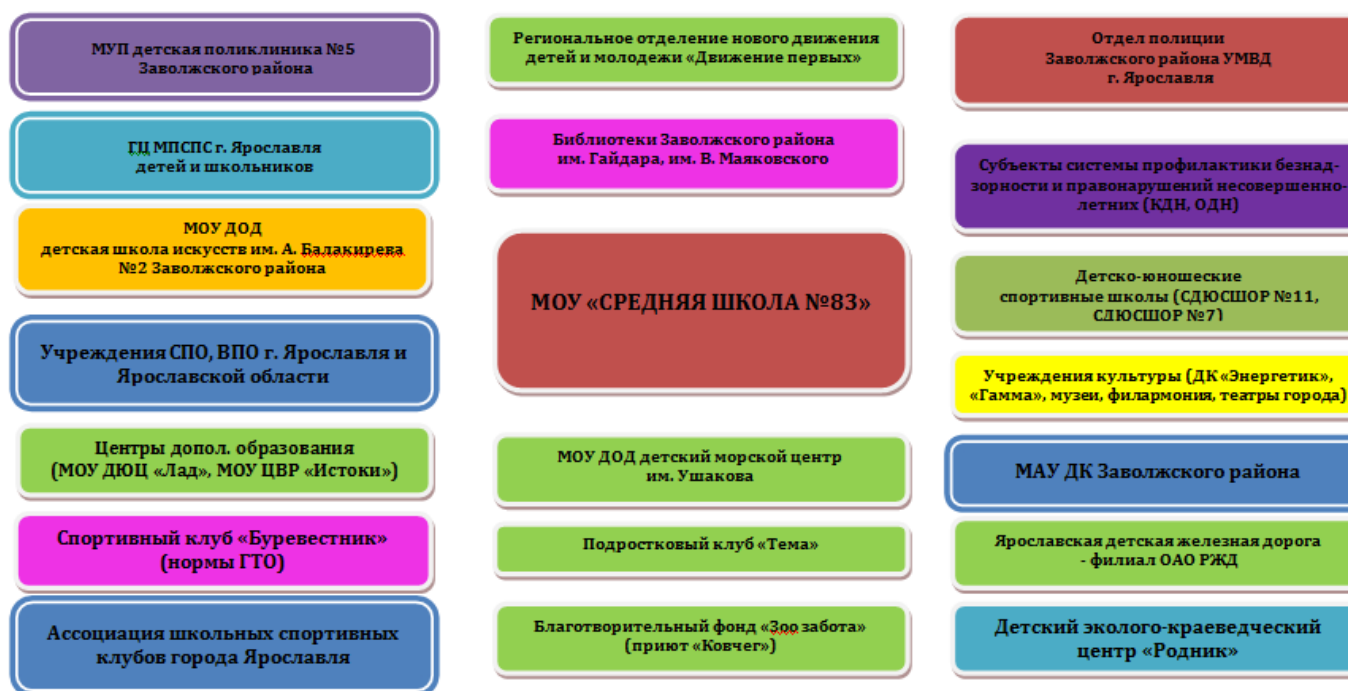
МУП детская поликлиника №5 Заволжского района

ГЦ МПСПС г. Ярославля детей и школьников

МОУ ДОД детская школа искусств им. А. Балакирева №2 Заволжского района

Учреждения СПО, ВПО г. Ярославля и Ярославской области

Центры допол. образования (МОУ ДЮЦ «Лад», МОУ ЦВР «Истоки»)

Спортивный клуб «Буревестник» (нормы ГТО)

Ассоциация школьных спортивных клубов города Ярославля

Региональное отделение нового движения детей и молодежи «Движение первых»

Библиотеки Заволжского района им. Гайдара, им. В. Маяковского

МОУ «СРЕДНЯЯ ШКОЛА №83»

МОУ ДОД детский морской центр им. Ушакова

Подростковый клуб «Тема»

Благотворительный фонд «Зоо забота» (приют «Ковчег»)

Отдел полиции Заволжского района УМВД г. Ярославля

Субъекты системы профилактики безнадзорности и правонарушений несовершеннолетних (КДН, ОДН)

Детско-юношеские спортивные школы (СДЮСШОР №11, СДЮСШОР №7)

Учреждения культуры (ДК «Энергетик», «Гамма», музеи, филармония, театры города)

МАУ ДК Заволжского района

Ярославская детская железная дорога - филиал ОАО РЖД

Детский эколого-краеведческий центр «Родник»